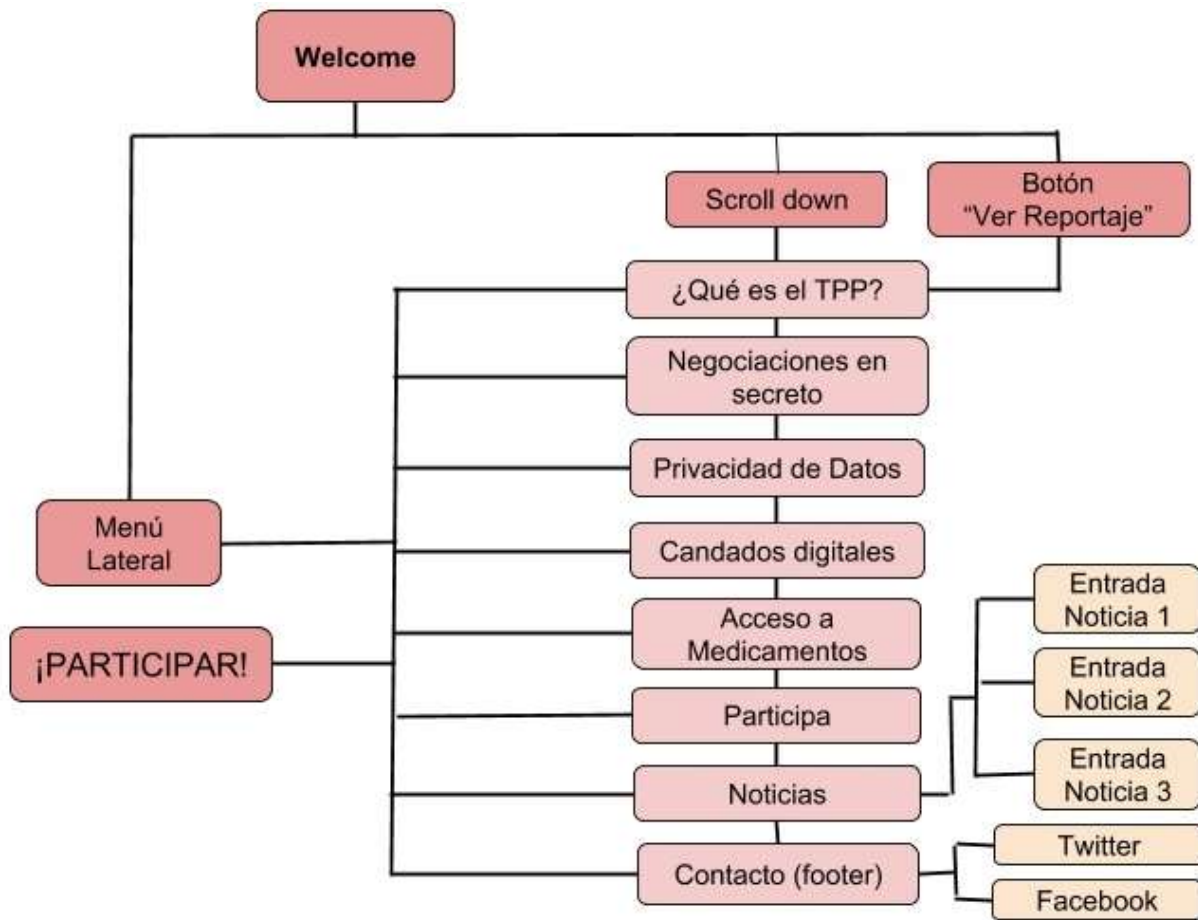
Welcome

Scroll down

Botón "Ver Reportaje"

¿Qué es el TPP?

Negociaciones en secreto

Privacidad de Datos

Menú Lateral

Candados digitales

¡PARTICIPAR!

Acceso a Medicamentos

Participa

Noticias

Contacto (footer)

Entrada Noticia 1

Entrada Noticia 2

Entrada Noticia 3

Twitter

Facebook